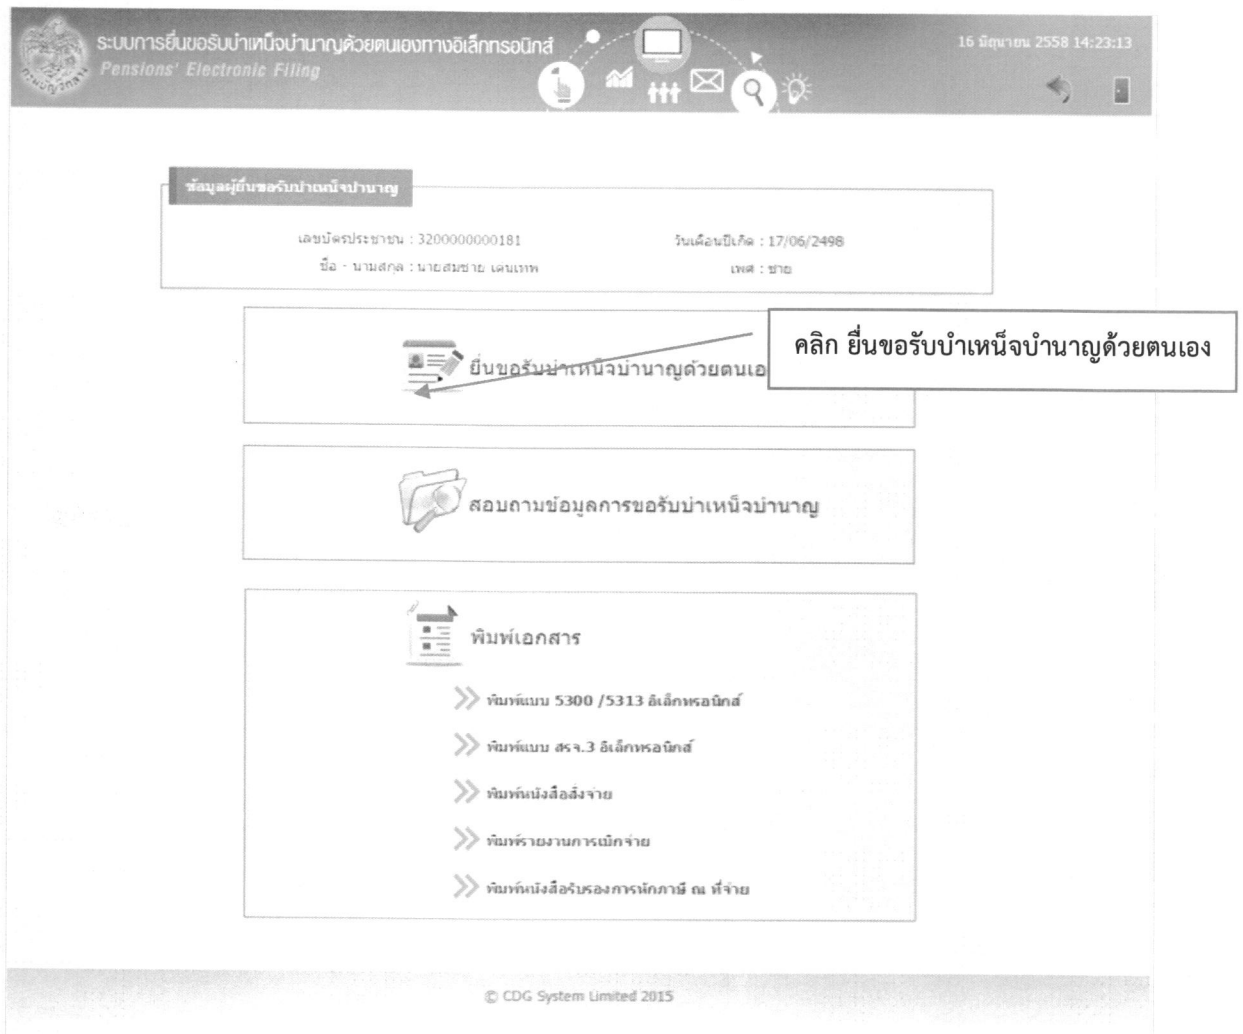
ระบบการยื่นขอรับบำเหน็จบำนาญด้วยตนเองทางอิเล็กทรอนิกส์
Pensions' Electronic Filing

16 มิถุนายน 2558 14:23:13

ข้อมูลผู้ยื่นขอรับบำเหน็จบำนาญ

เลขบัตรประชาชน : 3200000000181
ชื่อ - นามสกุล : นายสมชาย เคนเทพ

วันเดือนปีเกิด : 17/06/2498
เพศ : ชาย

ยื่นขอรับบำเหน็จบำนาญด้วยตนเอง

คลิก ยื่นขอรับบำเหน็จบำนาญด้วยตนเอง

สอบถามข้อมูลการขอรับบำเหน็จบำนาญ

พิมพ์เอกสาร

พิมพ์แบบ 5300 /5313 อิเล็กทรอนิกส์

พิมพ์แบบ สรจ.3 อิเล็กทรอนิกส์

พิมพ์หนังสือสั่งจ่าย

พิมพ์รายงานการเบิกจ่าย

พิมพ์หนังสือรับรองการหักภาษี ณ ที่จ่าย

© CDG System Limited 2015